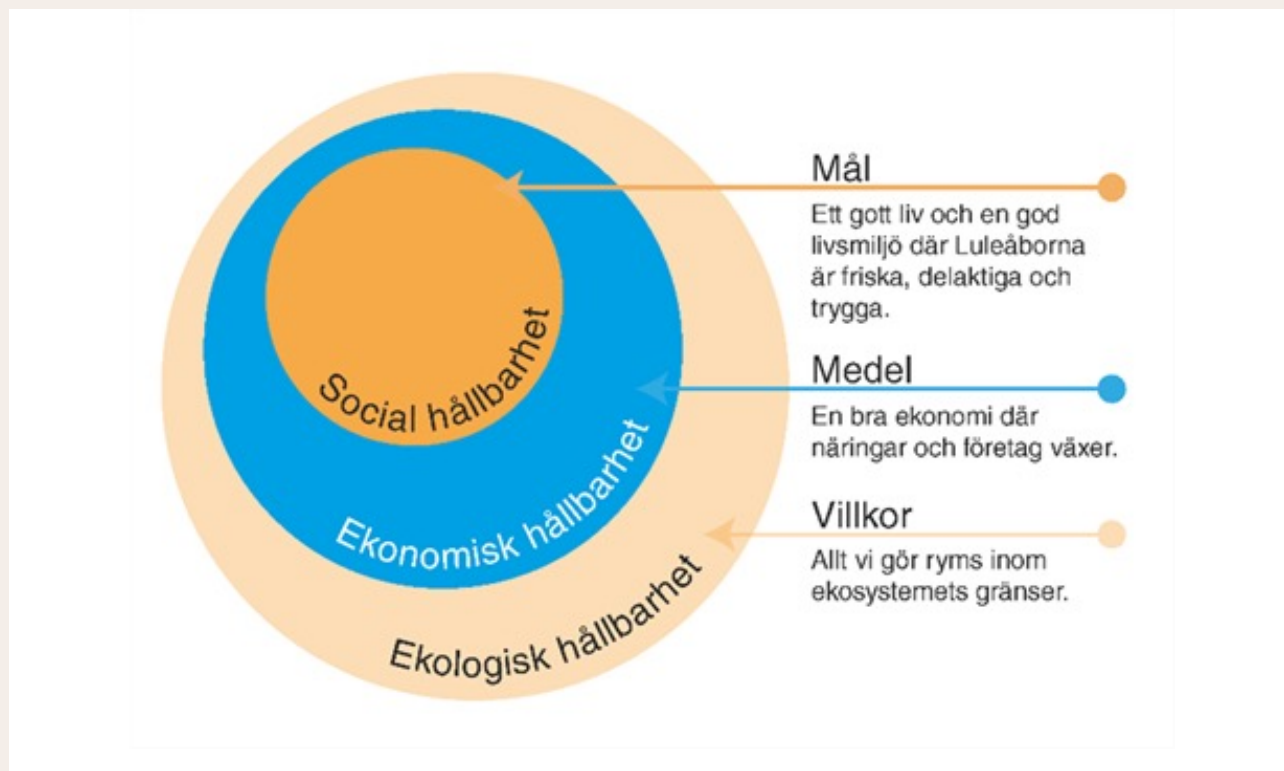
Social hållbarhet

Ekonomisk hållbarhet

Ekologisk hållbarhet

Mål
Ett gott liv och en god livsmiljö där Luleåborna är friska, delaktiga och trygga.

Medel
En bra ekonomi där näringar och företag växer.

Villkor
Allt vi gör ryms inom ekosystemets gränser.